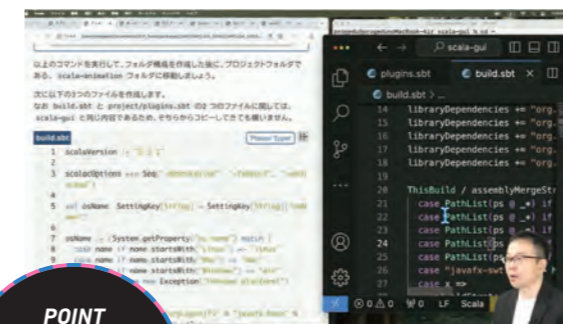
以上のコマンドを実行して、フォルダ構成を作成した後に、プロジェクトフォルダである、scala-animation フォルダに移動しましょう。

次に以下の3つのファイルを作成します。
なお build.sbt と project/plugins.sbt の2つのファイルに関しては、scala-gui と同じ内容であるため、そちらからコピーしてきても構いません。

build.sbt

1 scalaVersion := "3.3.1"
2
3 scalacOptions ++= Seq("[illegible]", "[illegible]", "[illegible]
4
5 val osName: SettingKey[String] = SettingKey[String]("osName")
6
7 osName := (System.getProperty("os.name") match {
8 case name if name.startsWith("Linux") => "linux"
9 case name if name.startsWith("Mac") => "mac"
10 case name if name.startsWith("Windows") => "win"
11 case _ => throw new Exception("Unknown platform!")

POINT

scala-gui

plugins.sbt
build.sbt

build.sbt > ...

14 libraryDependencies += "org.
15 libraryDependencies += "org.
16 libraryDependencies += "org.
17 libraryDependencies += "org.
18 libraryDependencies += "org.
19
20 ThisBuild / assemblyMergeStr
21 case PathList(ps @ _*) if
22 case PathList(ps @ _*) if
23 case PathList(ps @ _*) if
24 case PathList(ps
25 case PathList(ps
26 case PathList(ps
27 case "javafx-swt
28 case x =>

⊗ 0 ⚠ 0 ⚲0 LF Scala